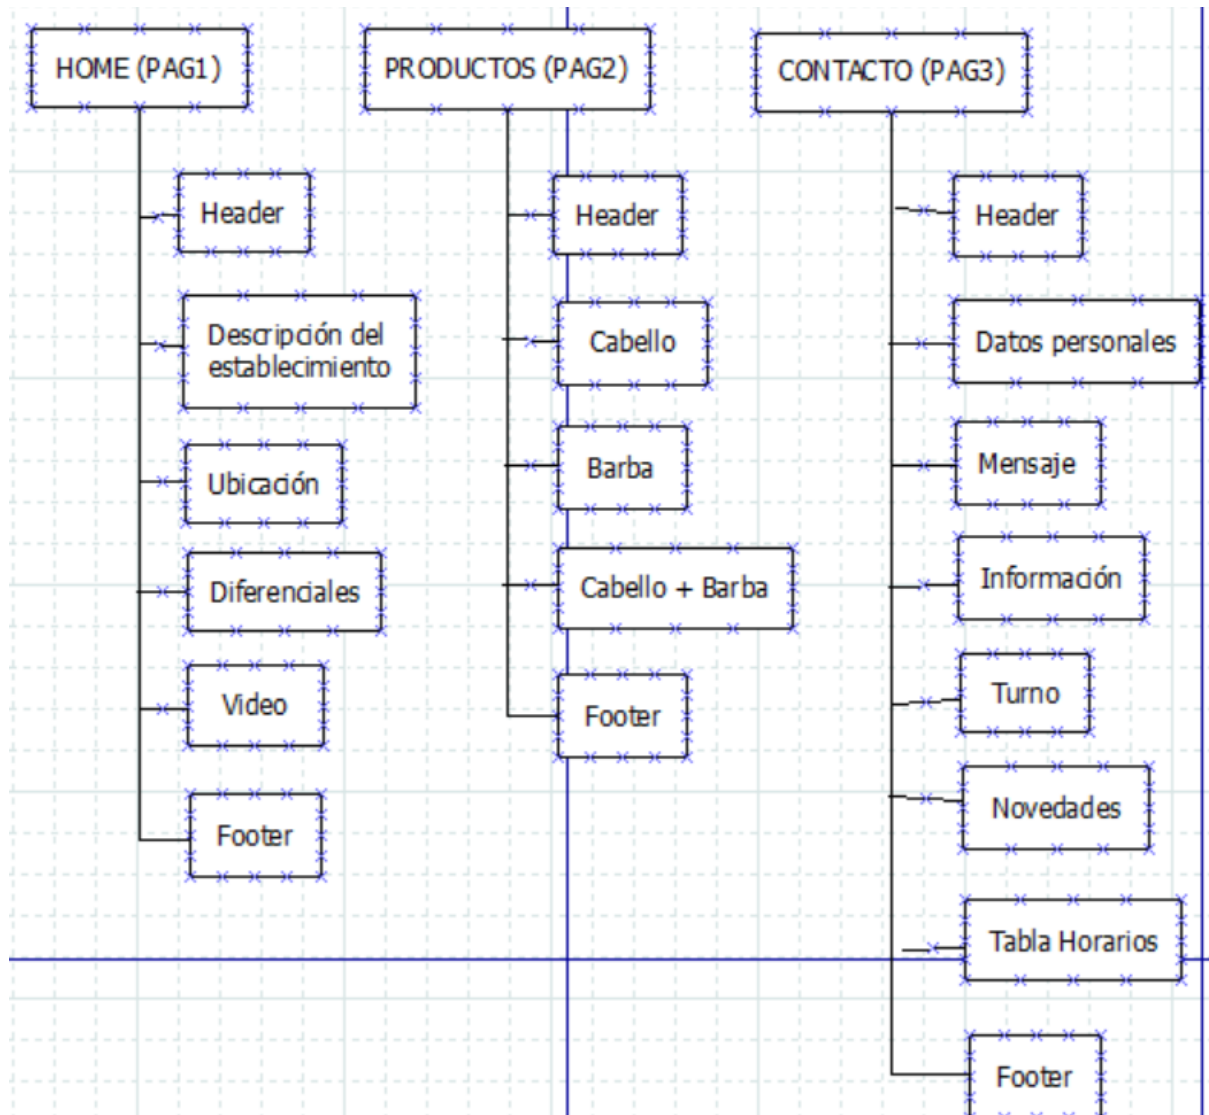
HOME (PAG1)

Header

Descripción del establecimiento

Ubicación

Diferenciales

Video

Footer

PRODUCTOS (PAG2)

Header

Cabello

Barba

Cabello + Barba

Footer

CONTACTO (PAG3)

Header

Datos personales

Mensaje

Información

Turno

Novedades

Tabla Horarios

Footer